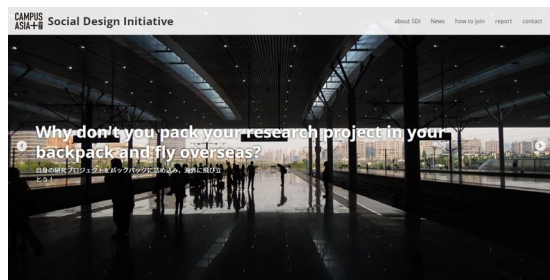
CAMPUS ASIA+α Social Design Initiative

about SDI News how to join report contact

Why don't you pack your research project in your backpack and fly overseas?

自身の研究プロジェクトをバックパックに詰め込み、海外に飛び立とう！